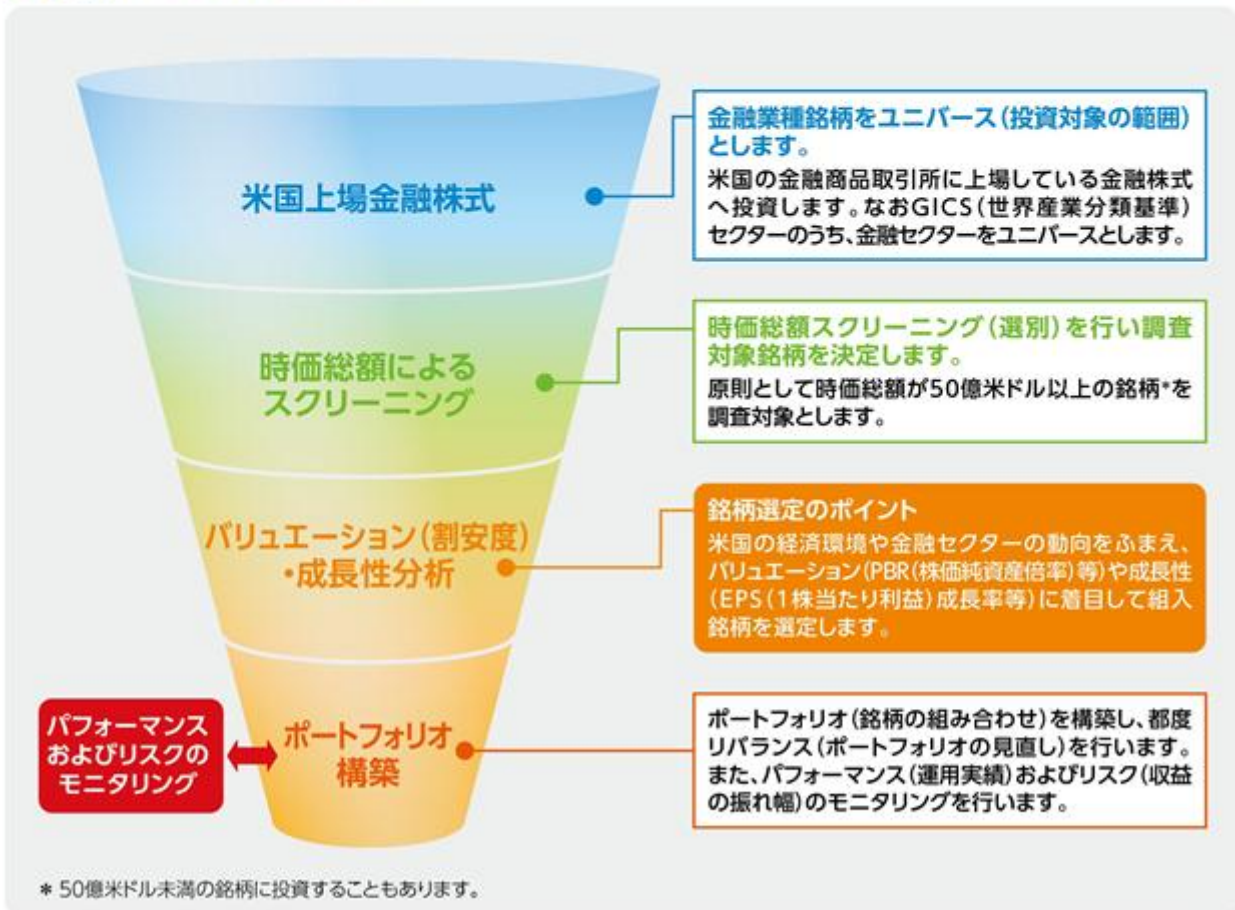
米国上場金融株式

金融業種銘柄をユニバース（投資対象の範囲）とします。

米国の金融商品取引所に上場している金融株式へ投資します。なおGICS（世界産業分類基準）セクターのうち、金融セクターをユニバースとします。

時価総額によるスクリーニング

時価総額スクリーニング（選別）を行い調査対象銘柄を決定します。

原則として時価総額が50億米ドル以上の銘柄*を調査対象とします。

バリュエーション（割安度）・成長性分析

銘柄選定のポイント

米国の経済環境や金融セクターの動向をふまえ、バリュエーション（PBR（株価純資産倍率）等）や成長性（EPS（1株当たり利益）成長率等）に着目して組入銘柄を選定します。

パフォーマンスおよびリスクのモニタリング

ポートフォリオ構築

ポートフォリオ（銘柄の組み合わせ）を構築し、都度リバランス（ポートフォリオの見直し）を行います。また、パフォーマンス（運用実績）およびリスク（収益の振れ幅）のモニタリングを行います。

＊ 50億米ドル未満の銘柄に投資することもあります。